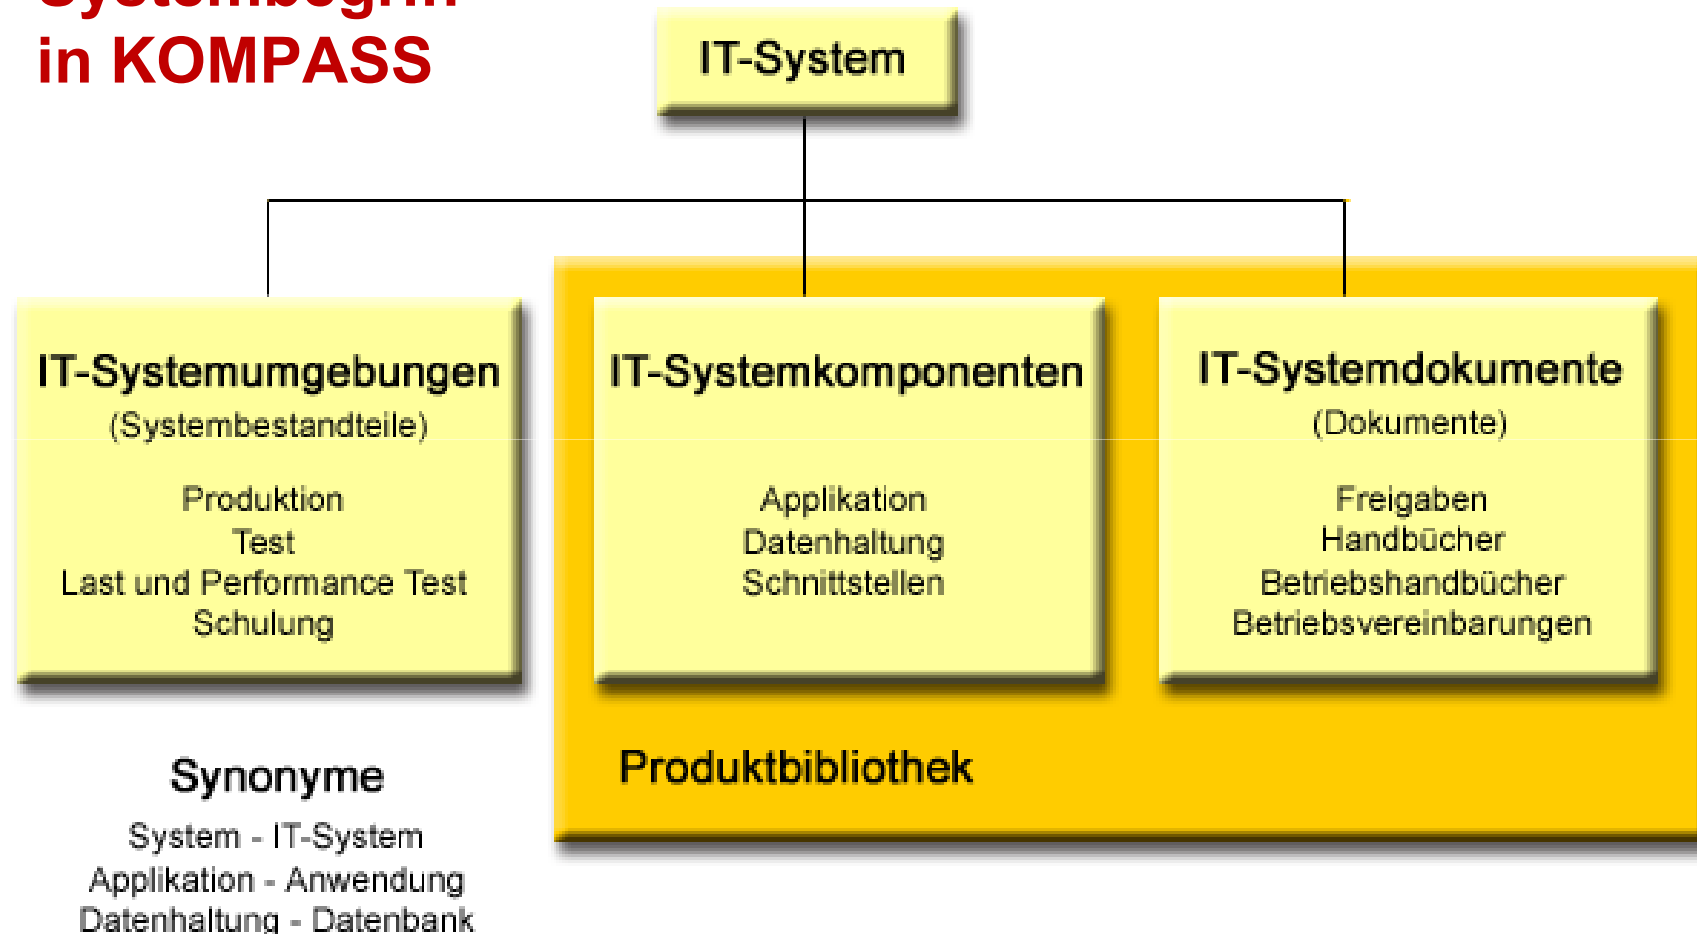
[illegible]
in KOMPASS

IT-System

IT-Systemumgebungen
(Systembestandteile)
Produktion
Test
Last und Performance Test
Schulung

IT-Systemkomponenten
Applikation
Datenhaltung
Schnittstellen

IT-Systemdokumente
(Dokumente)
Freigaben
Handbücher
Betriebshandbücher
Betriebsvereinbarungen

Produktbibliothek

Synonyme
System - IT-System
Applikation - Anwendung
Datenhaltung - Datenbank